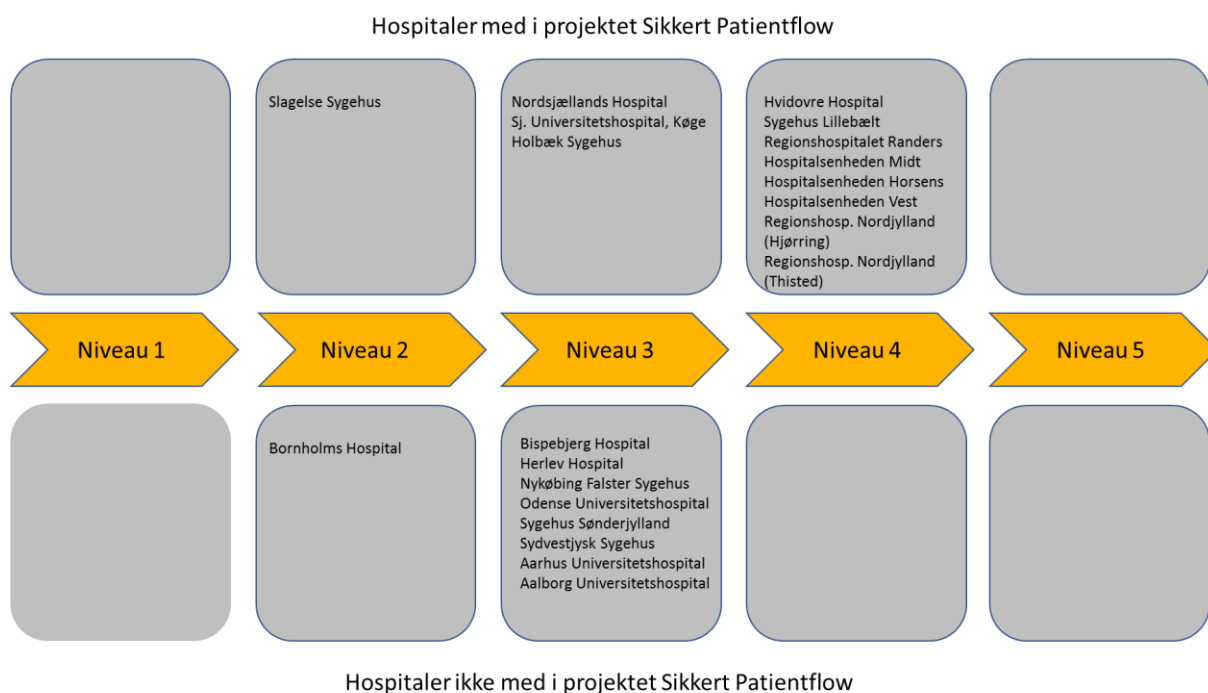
Hospitaler med i projektet Sikkert Patientflow

Slagelse Sygehus

Nordsjællands Hospital
Sj. Universitetshospital, Køge
Holbæk Sygehus

Hvidovre Hospital
Sygehus Lillebælt
Regionshospitalet Randers
Hospitalsenheden Midt
Hospitalsenheden Horsens
Hospitalsenheden Vest
Regionshosp. Nordjylland (Hjørring)
Regionshosp. Nordjylland (Thisted)

Niveau 1

Niveau 2

Niveau 3

Niveau 4

Niveau 5

Bornholms Hospital

Bispebjerg Hospital
Herlev Hospital
Nykøbing Falster Sygehus
Odense Universitetshospital
Sygehus Sønderjylland
Sydvestjysk Sygehus
Aarhus Universitetshospital
Aalborg Universitetshospital

Hospitaler ikke med i projektet Sikkert Patientflow